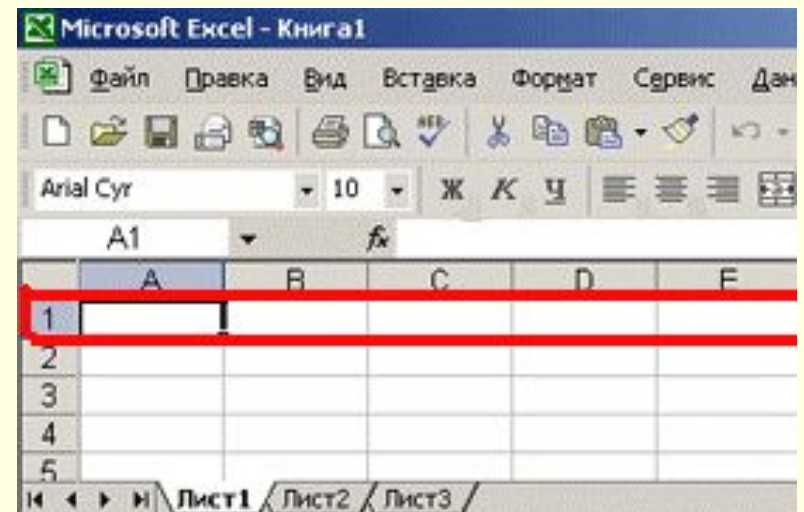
Microsoft Excel - Книга1

Файл Правка Вид Вставка Формат Сервис Дан

Arial Cyr 10 Ж К Ч

A1 $f_x$

| | A | B | C | D | E |
|---|---|---|---|---|---|
| 1 | | | | | |
| 2 | | | | | |
| 3 | | | | | |
| 4 | | | | | |
| 5 | | | | | |

Лист1 Лист2 Лист3